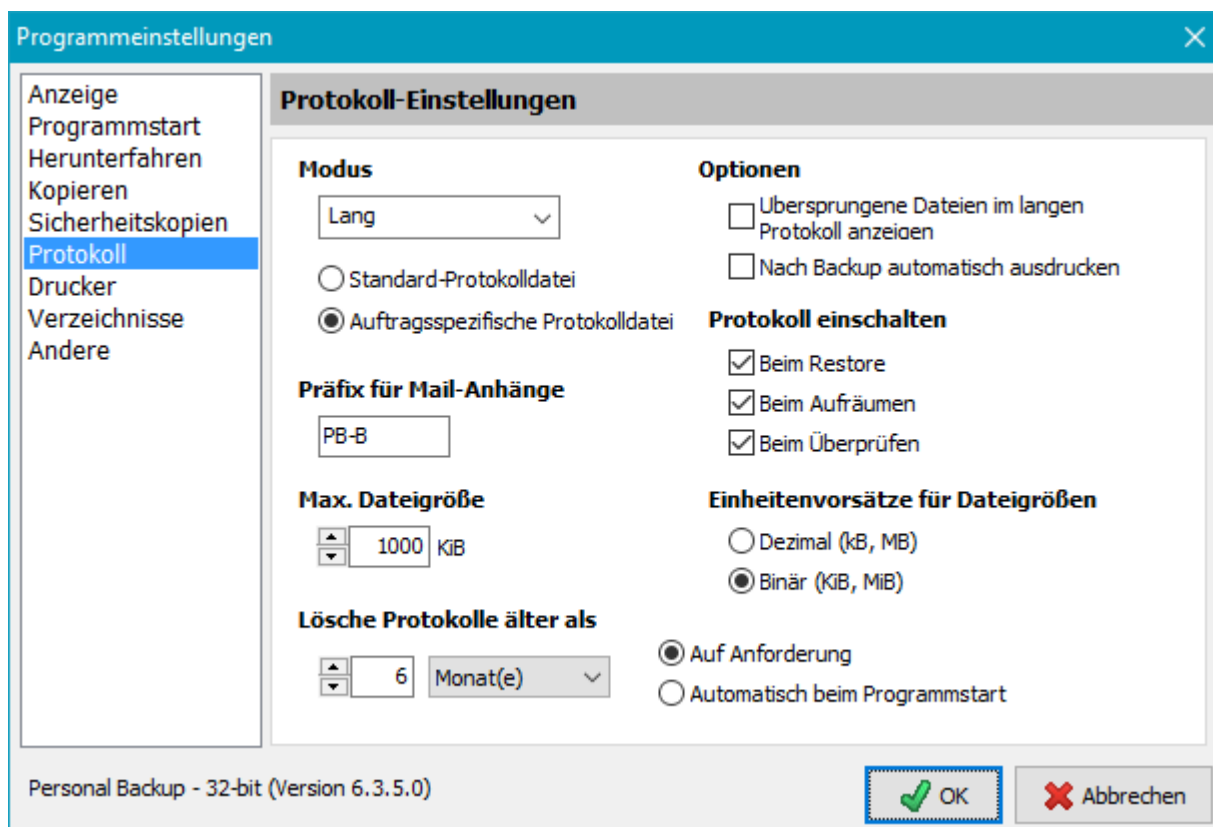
Programmeinstellungen

Anzeige
Programmstart
Herunterfahren
Kopieren
Sicherheitskopien
Protokoll
Drucker
Verzeichnisse
Andere

Protokoll-Einstellungen

Modus

Lang

Standard-Protokolldatei

Auftragsspezifische Protokolldatei

Präfix für Mail-Anhänge

PB-B

Max. Dateigröße

1000 KiB

Lösche Protokolle älter als

6 Monat(e)

Optionen

Ubersprungene Dateien im langen Protokoll anzeigen

Nach Backup automatisch ausdrucken

Protokoll einschalten

Beim Restore

Beim Aufräumen

Beim Überprüfen

Einheitenvorsätze für Dateigrößen

Dezimal (kB, MB)

Binär (KiB, MiB)

Auf Anforderung

Automatisch beim Programmstart

Personal Backup - 32-bit (Version 6.3.5.0)

OK

Abbrechen